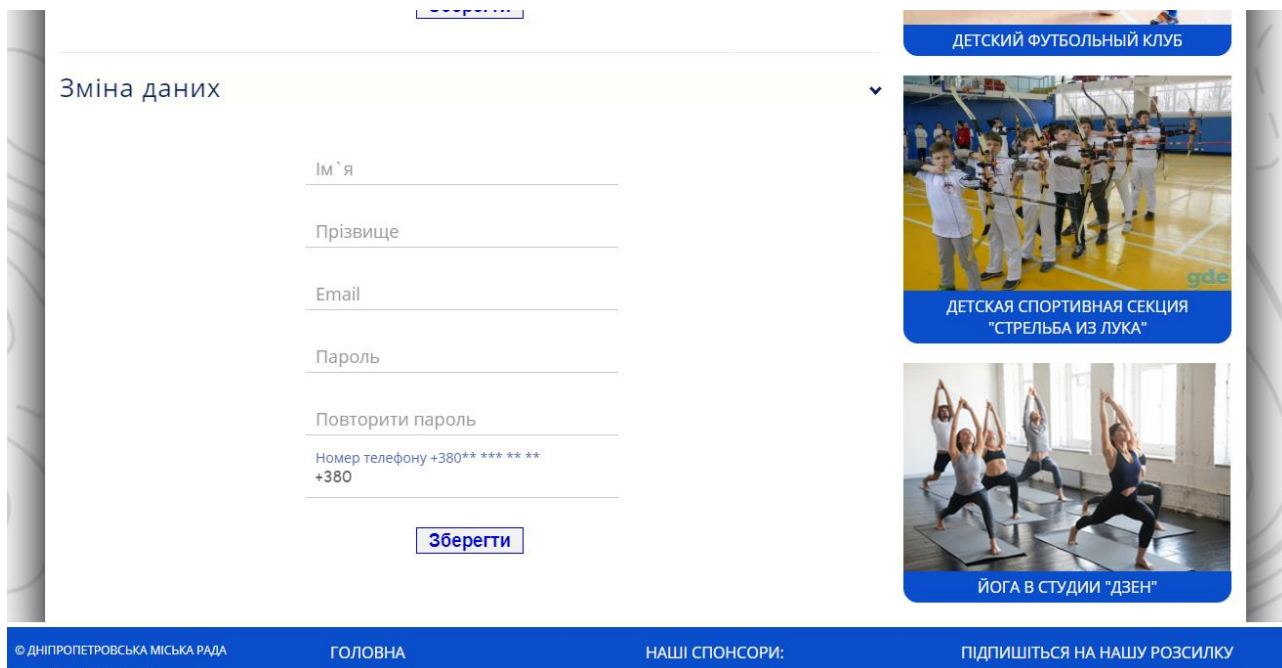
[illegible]

Зміна даних

Ім`я

Прізвище

Email

Пароль

Повторити пароль

Номер телефону +380** *** ** **
+380

Зберегти

ДЕТСКИЙ ФУТБОЛЬНЫЙ КЛУБ

gde

ДЕТСКАЯ СПОРТИВНАЯ СЕКЦИЯ "СТРЕЛЬБА ИЗ ЛУКА"

ЙОГА В СТУДИИ "ДЗЕН"

© ДНІПРОПЕТРОВСЬКА МІСЬКА РАДА

ГОЛОВНА

НАШІ СПОНСОРИ:

ПІДПИШІТЬСЯ НА НАШУ РОЗСИЛКУ